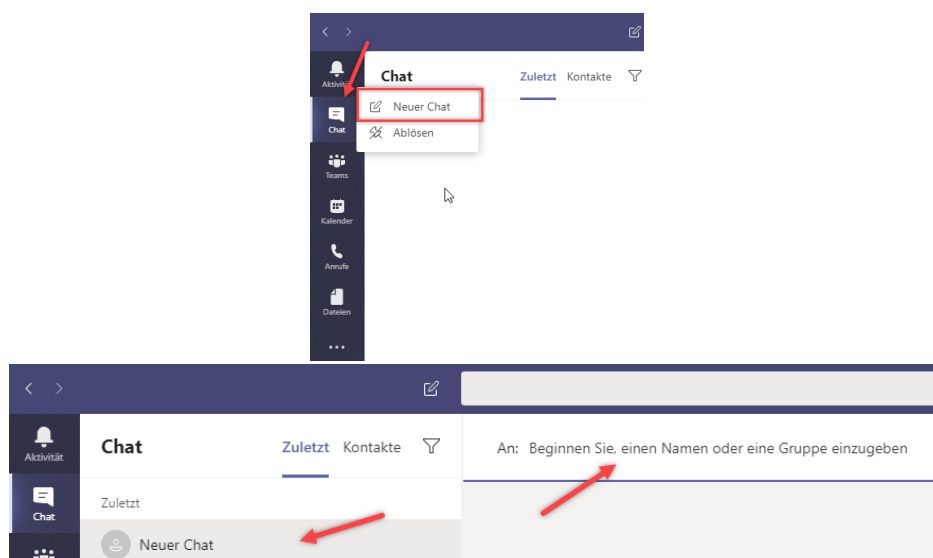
Aktivität

Chat

Teams

Kalender

Anrufe

Dateien

...

Chat Zuletzt Kontakte

Neuer Chat

Ablösen

Aktivität

Chat

Chat Zuletzt Kontakte

Zuletzt

Neuer Chat

An: Beginnen Sie, einen Namen oder eine Gruppe einzugeben